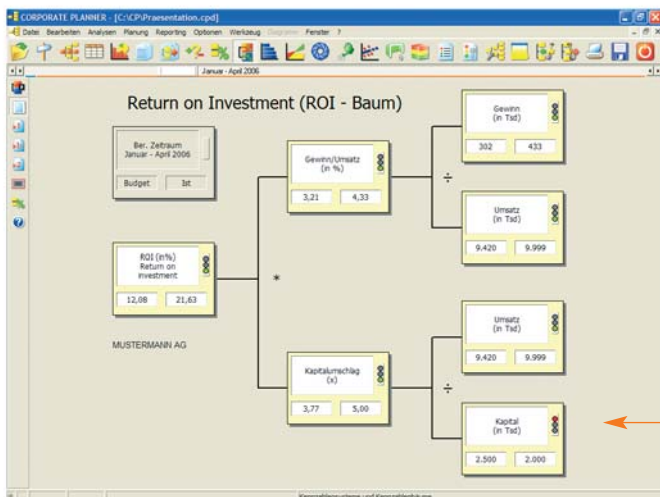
CORPORATE PLANNER - [C:\CP\Praesentation.cpd]

Datei Bearbeiten Analysen Planung Reporting Optionen Werkzeug Diagramm Fenster ?

Januar - April 2006

Return on Investment (ROI - Baum)

Ber. Zeitraum
Januar - April 2006

Budget | Ist

ROI (in%)
Return on investment

12,08 | 21,63

MUSTERMANN AG

*

Gewinn/Umsatz
(in %)

3,21 | 4,33

Kapitalumschlag
(x)

3,77 | 5,00

÷

Gewinn
(in Tsd)

302 | 433

Umsatz
(in Tsd)

9.420 | 9.999

÷

Umsatz
(in Tsd)

9.420 | 9.999

Kapital
(in Tsd)

2.500 | 2.000

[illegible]